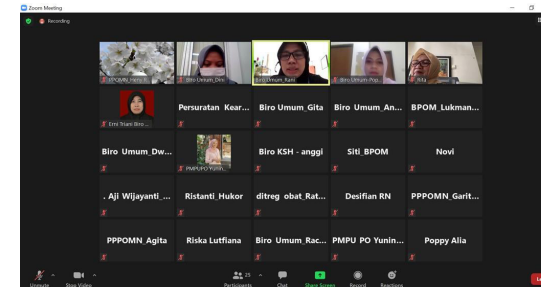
Zoom Meeting

Recording

PPOMN_Heny S

Biro_Umum_Dini

Biro_Umum_Rani

Biro_Umum_Prad

Rita

Erni Triani Biro

Persuratan Kear...

Biro Umum_Gita

Biro_Umum_An...

BPOM_Lukman...

Biro_Umum_Dw...

PMPUPO Yunin

Biro KSH - anggi

Siti_BPOM

Novi

. Aji Wijayanti_...

Ristanti_Hukor

ditreg_obat_Rat...

Desifian RN

PPPOMN_Garit...

PPPOMN_Agita

Riska Lutfiana

Biro_Umum_Rac...

PMPU PO Yunin...

Poppy Alia

Unmute

Stop Video

Participants

Chat

Share Screen

Record

Reactions

Le